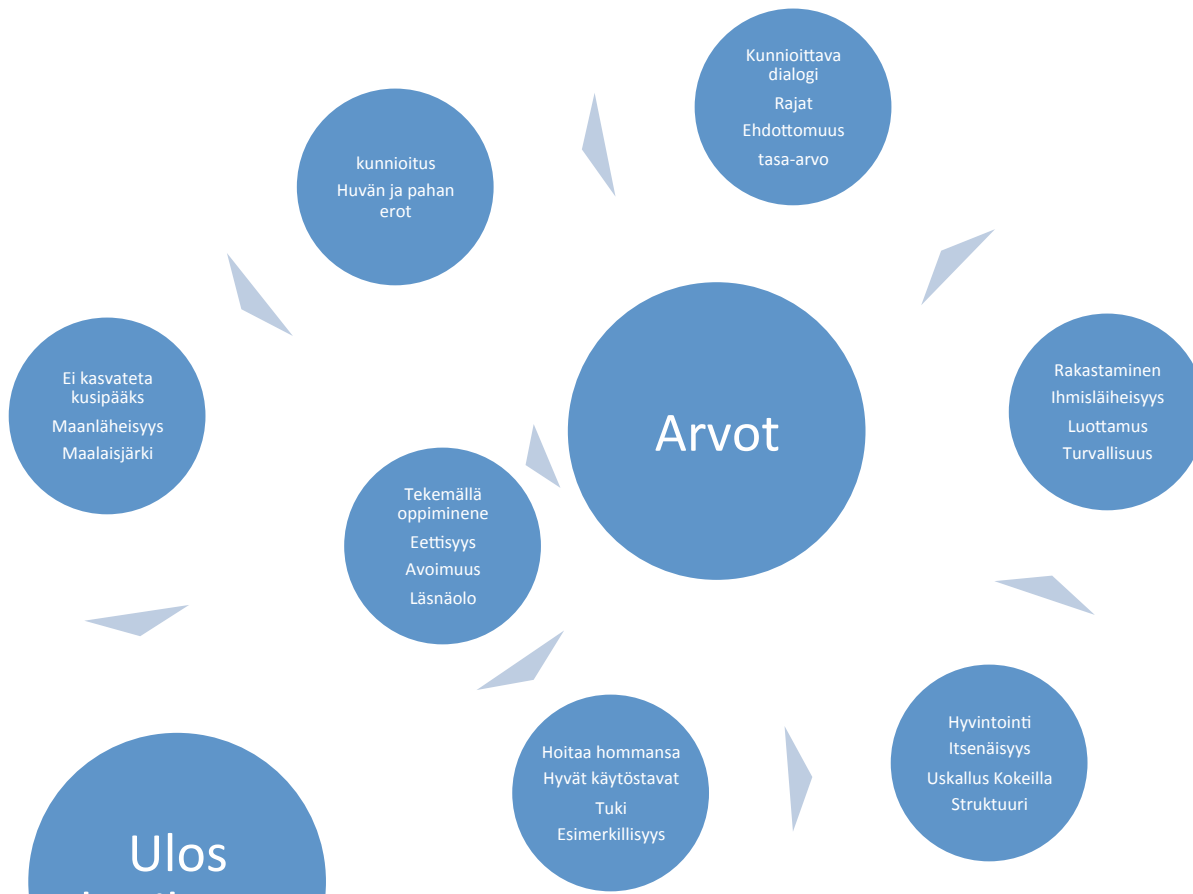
Kunnioittava dialogi
Rajat
Ehdottomuus
tasa-arvo

kunnioitus
Huvän ja pahan erot

Rakastaminen
Ihmisläiheisyys
Luottamus
Turvallisuus

Arvot

Ei kasvateta kusipääks
Maanläheisyys
Maalaisjärki

Tekemällä oppiminene
Eettisyys
Avoimuus
Läsnäolo

Hyvintointi
Itsenäisyys
Uskallus Kokeilla
Struktuuri

Hoitaa hommansa
Hyvät käytöstavat
Tuki
Esimerkillisyys

Ulos
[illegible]